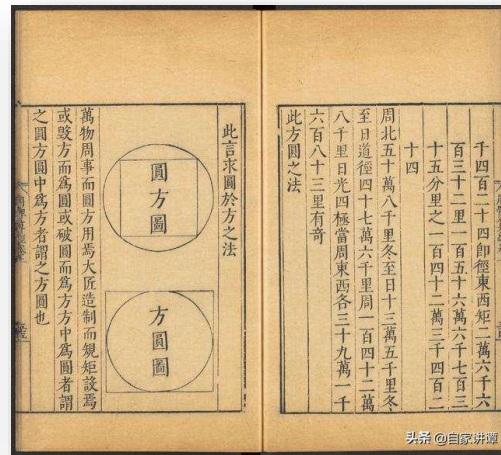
千四百一十四卽徑東西矩二萬六千六百三十二里一百五十六萬六千七百三十五分里之一百四十二萬三千四百一十四

周北五十萬八千里冬至日十三萬五千里冬至日道徑四十七萬六千里周一百四十二萬八千里日光四極當周東西各三十九萬一千六百八十三里有奇

此方圓之法

此言求圓於方之法

圓方圖

方圓圖

萬物周事而圓方用焉大匠造制而規矩設焉或毀方而爲圓或破圓而爲方方中爲圓者謂之圓方圓中爲方者謂之方圓也

頭條 @自家讲谭